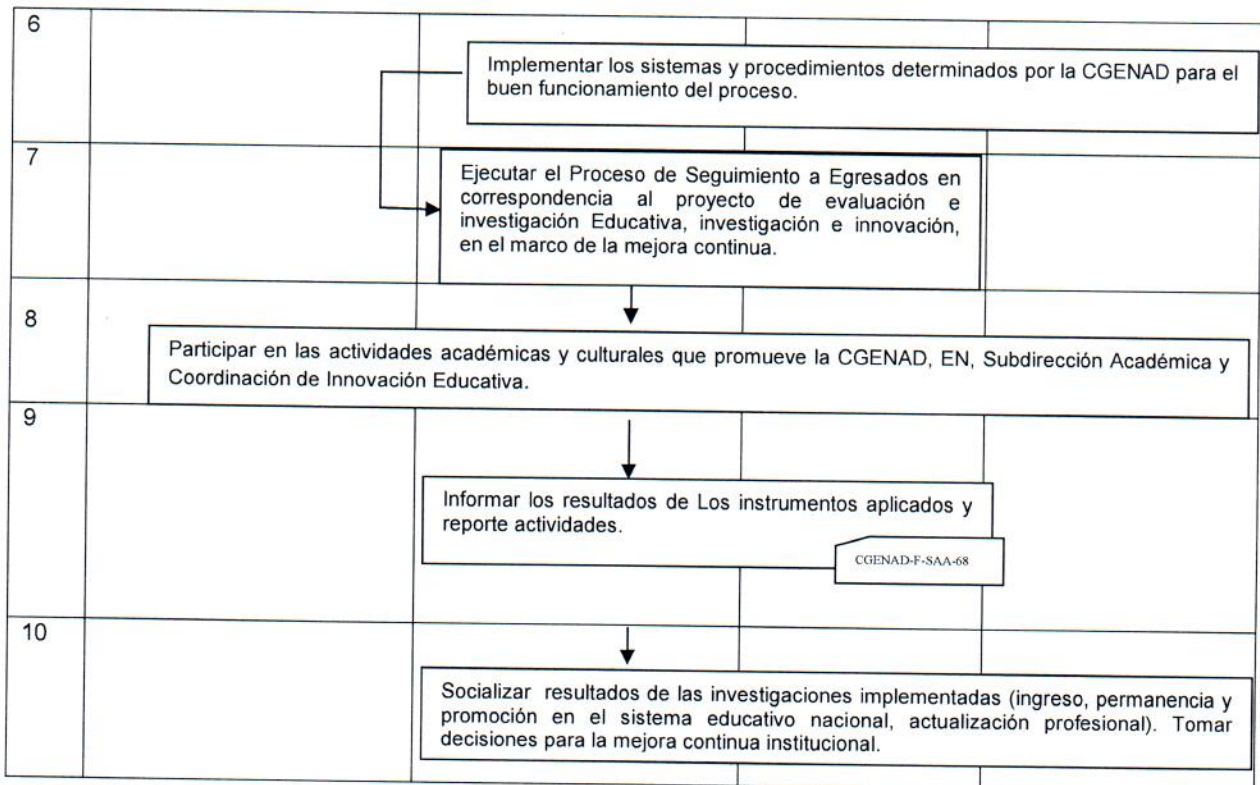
6

Implementar los sistemas y procedimientos determinados por la CGENAD para el buen funcionamiento del proceso.

7

Ejecutar el Proceso de Seguimiento a Egresados en correspondencia al proyecto de evaluación e investigación Educativa, investigación e innovación, en el marco de la mejora continua.

8

Participar en las actividades académicas y culturales que promueve la CGENAD, EN, Subdirección Académica y Coordinación de Innovación Educativa.

9

Informar los resultados de Los instrumentos aplicados y reporte actividades.

CGENAD-F-SAA-68

10

Socializar resultados de las investigaciones implementadas (ingreso, permanencia y promoción en el sistema educativo nacional, actualización profesional). Tomar decisiones para la mejora continua institucional.